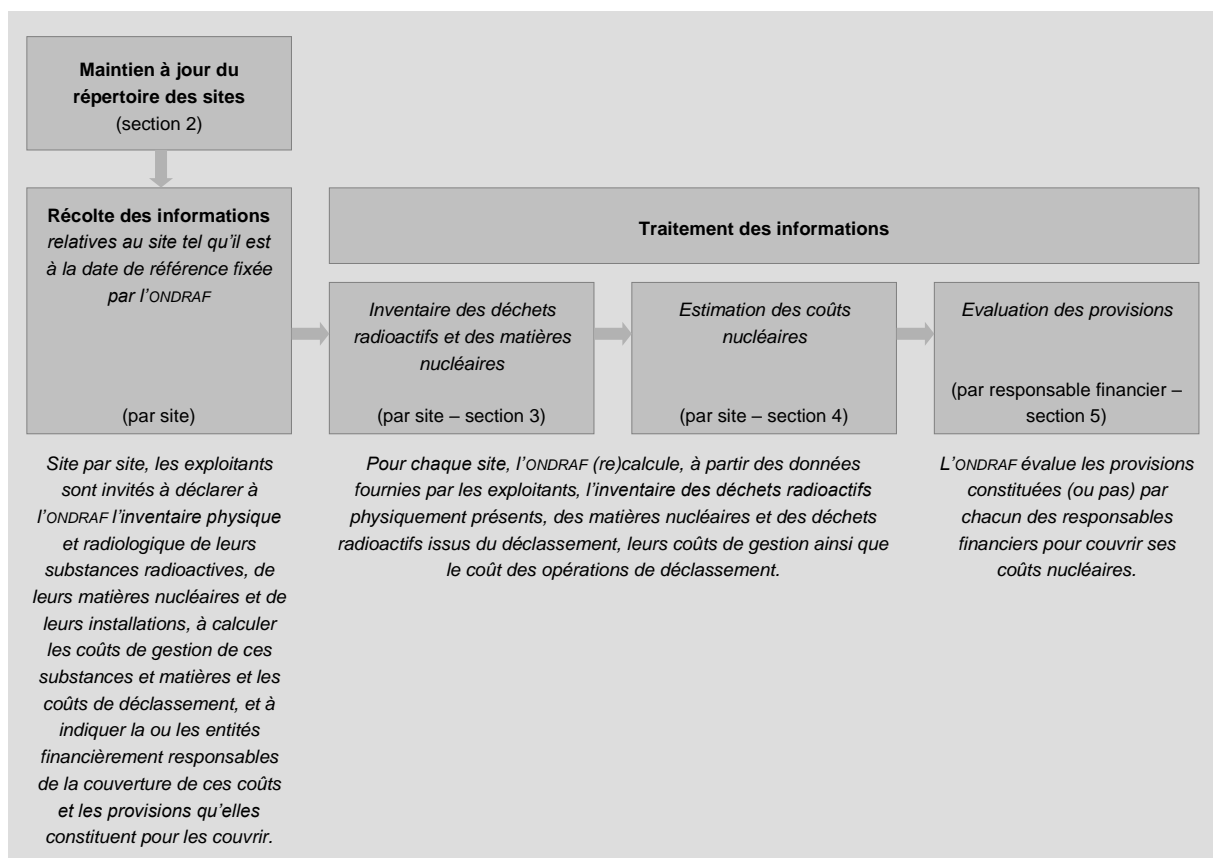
**Maintien à jour du répertoire des sites**
(section 2)

**Récolte des informations**
*relatives au site tel qu'il est à la date de référence fixée par l'ONDRAF*

(par site)

**Traitement des informations**

*Inventaire des déchets radioactifs et des matières nucléaires*

(par site – section 3)

*Estimation des coûts nucléaires*

(par site – section 4)

*Evaluation des provisions*

(par responsable financier – section 5)

*Site par site, les exploitants sont invités à déclarer à l'ONDRAF l'inventaire physique et radiologique de leurs substances radioactives, de leurs matières nucléaires et de leurs installations, à calculer les coûts de gestion de ces substances et matières et les coûts de déclassement, et à indiquer la ou les entités financièrement responsables de la couverture de ces coûts et les provisions qu'elles constituent pour les couvrir.*

*Pour chaque site, l'ONDRAF (re)calcule, à partir des données fournies par les exploitants, l'inventaire des déchets radioactifs physiquement présents, des matières nucléaires et des déchets radioactifs issus du déclassement, leurs coûts de gestion ainsi que le coût des opérations de déclassement.*

*L'ONDRAF évalue les provisions constituées (ou pas) par chacun des responsables financiers pour couvrir ses coûts nucléaires.*